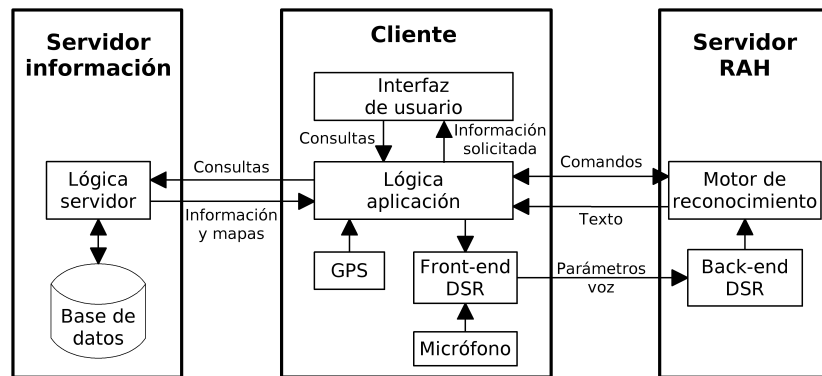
Servidor información

Lógica servidor

Base de datos

Cliente

Interfaz de usuario

Consultas

Información solicitada

Lógica aplicación

GPS

Front-end DSR

Micrófono

Consultas

Información y mapas

Comandos

Texto

Parámetros voz

Servidor RAH

Motor de reconocimiento

Back-end DSR